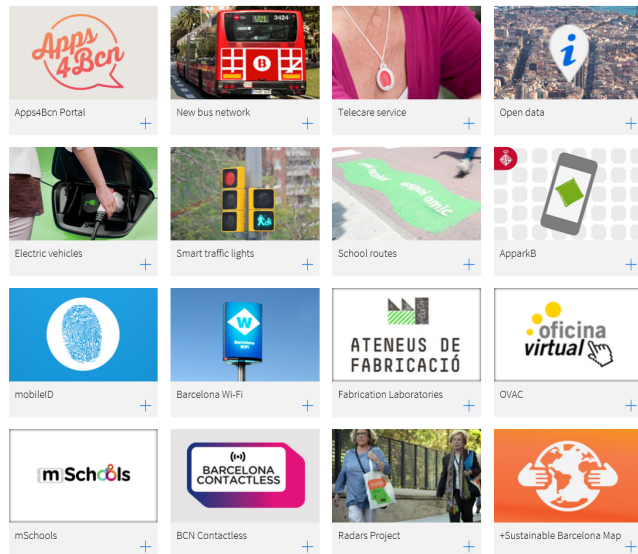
Apps 4Bcn

Apps4Bcn Portal +

V2L 3424

New bus network +

Telecare service +

Open data +

Electric vehicles +

Smart traffic lights +

espai amic

School routes +

AppparkB +

mobileID +

Barcelona Wi-Fi +

ATENEUS DE FABRICACIÓ

Fabrication Laboratories +

oficina virtual

OVAC +

mSchools

mSchools +

BARCELONA CONTACTLESS

BCN Contactless +

Radars Project +

+Sustainable Barcelona Map +